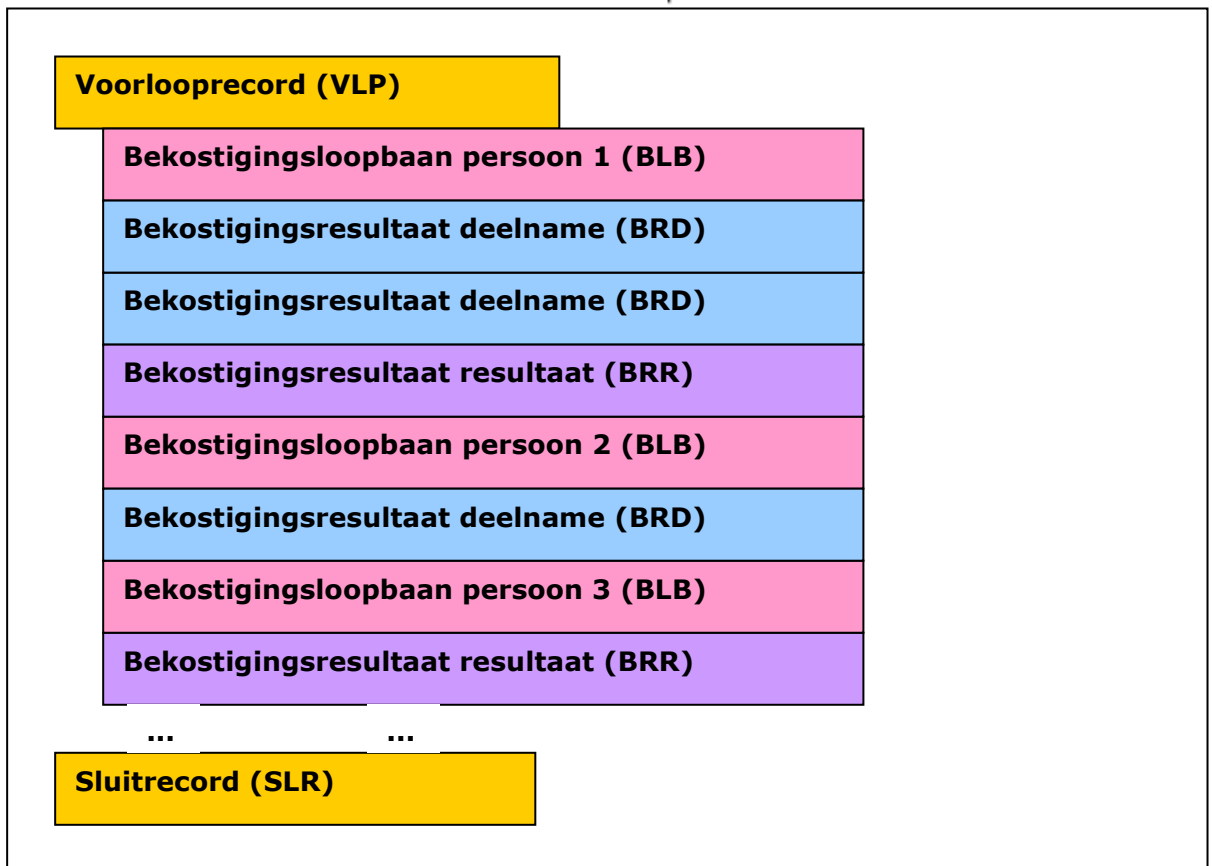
Voorlooprecord (VLP)

Bekostigingsloopbaan persoon 1 (BLB)

Bekostigingsresultaat deelname (BRD)

Bekostigingsresultaat deelname (BRD)

Bekostigingsresultaat resultaat (BRR)

Bekostigingsloopbaan persoon 2 (BLB)

Bekostigingsresultaat deelname (BRD)

Bekostigingsloopbaan persoon 3 (BLB)

Bekostigingsresultaat resultaat (BRR)

... ...

Sluitrecord (SLR)